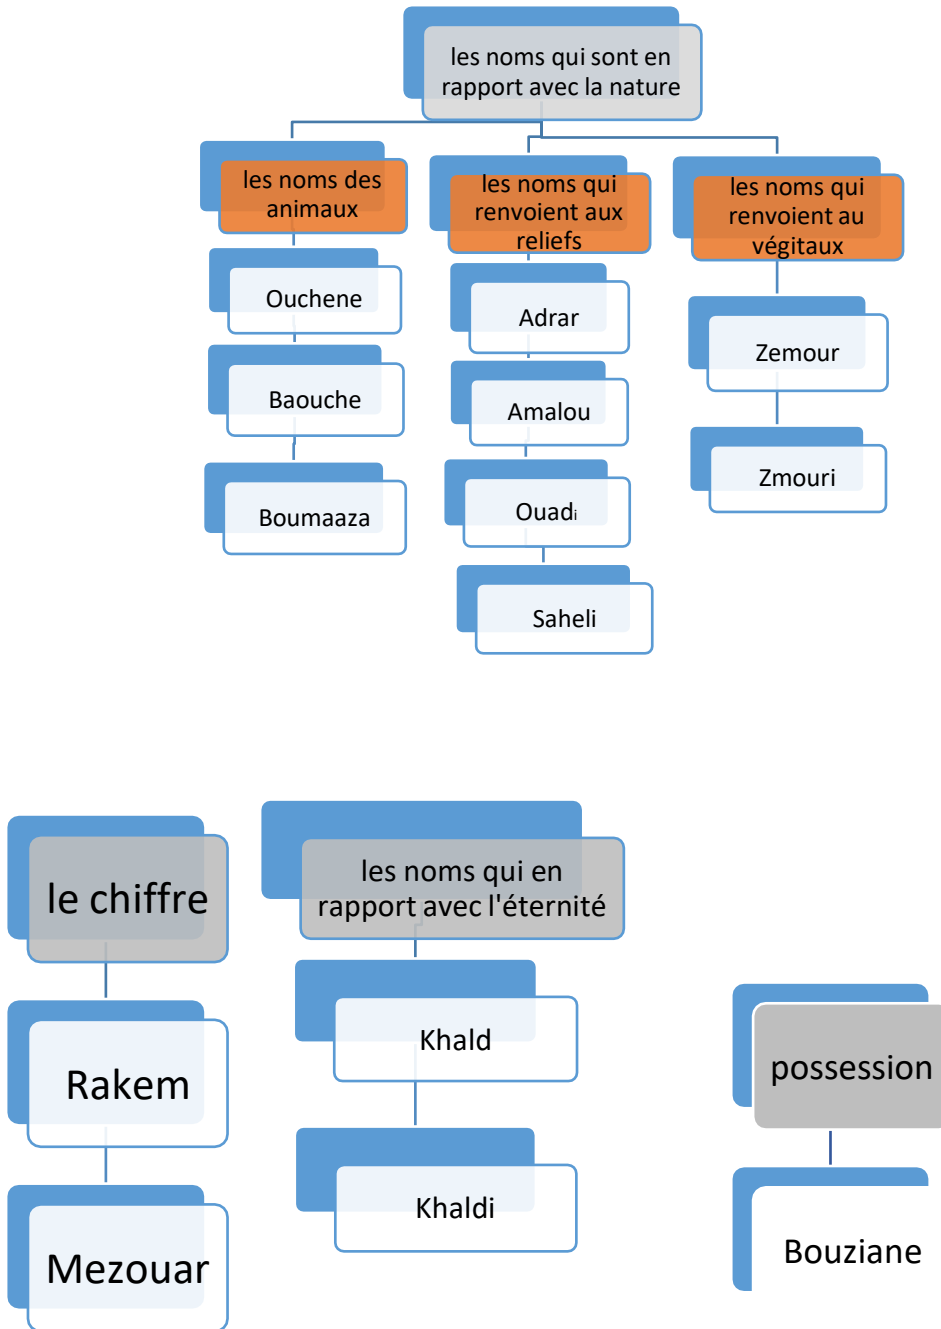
les noms qui sont en rapport avec la nature

les noms des animaux

Ouchene

Baouche

Boumaaza

les noms qui renvoient aux reliefs

Adrar

Amalou

Ouadi

Saheli

les noms qui renvoient au végitaux

Zemour

Zmouri

le chiffre

Rakem

Mezouar

les noms qui en rapport avec l'éternité

Khald

Khaldi

possession

Bouziane